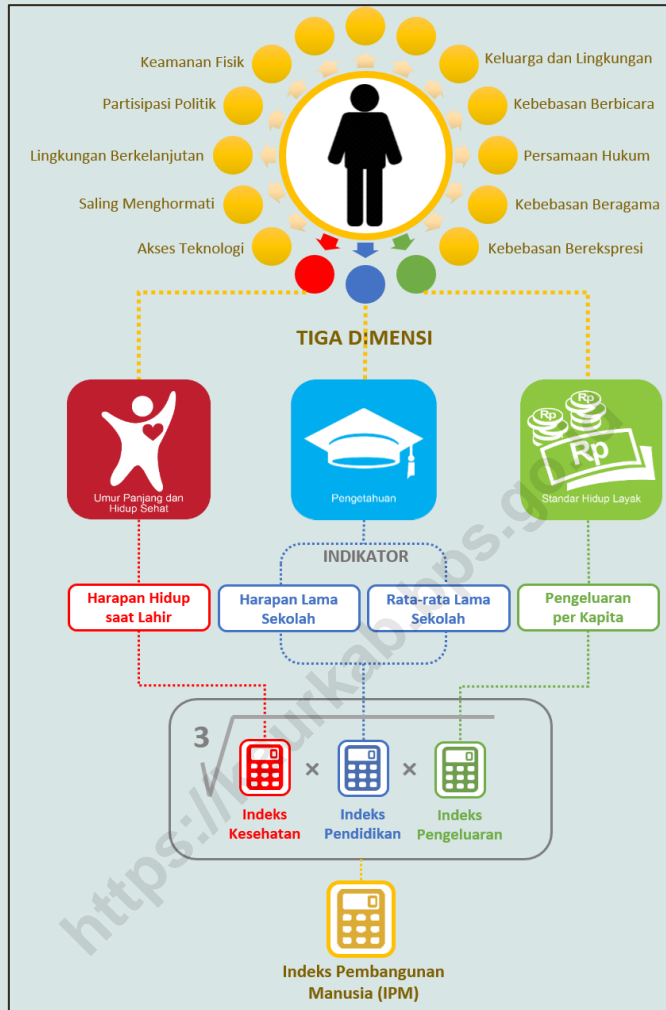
Keamanan Fisik

Partisipasi Politik

Lingkungan Berkelanjutan

Saling Menghormati

Akses Teknologi

Keluarga dan Lingkungan

Kebebasan Berbicara

Persamaan Hukum

Kebebasan Beragama

Kebebasan Berekspresi

TIGA DIMENSI

Umur Panjang dan Hidup Sehat

Pengetahuan

Rp Rp Rp

Standar Hidup Layak

INDIKATOR

Harapan Hidup saat Lahir

Harapan Lama Sekolah

Rata-rata Lama Sekolah

Pengeluaran per Kapita

3

Indeks Kesehatan

×

Indeks Pendidikan

×

Indeks Pengeluaran

Indeks Pembangunan Manusia (IPM)

https://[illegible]kab.bps.go.id